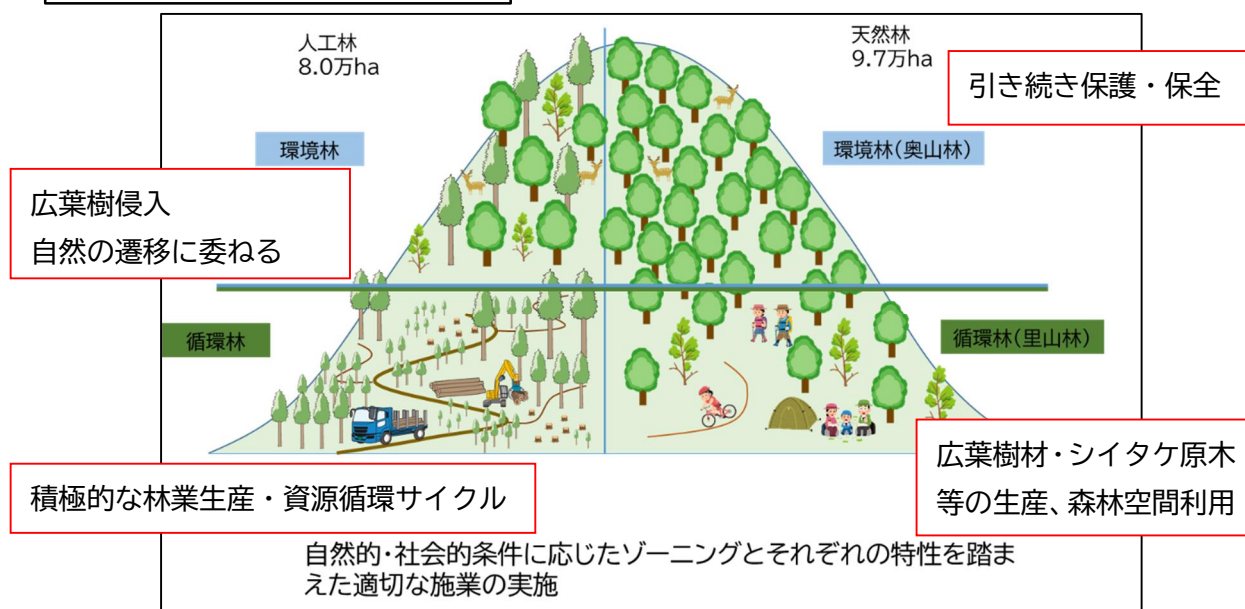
人工林
8.0万ha

天然林
9.7万ha

引き続き保護・保全

環境林

環境林(奥山林)

広葉樹侵入
自然の遷移に委ねる

循環林

循環林(里山林)

広葉樹材・シイタケ原木
等の生産、森林空間利用

積極的な林業生産・資源循環サイクル

自然的・社会的条件に応じたゾーニングとそれぞれの特性を踏まえた適切な施業の実施